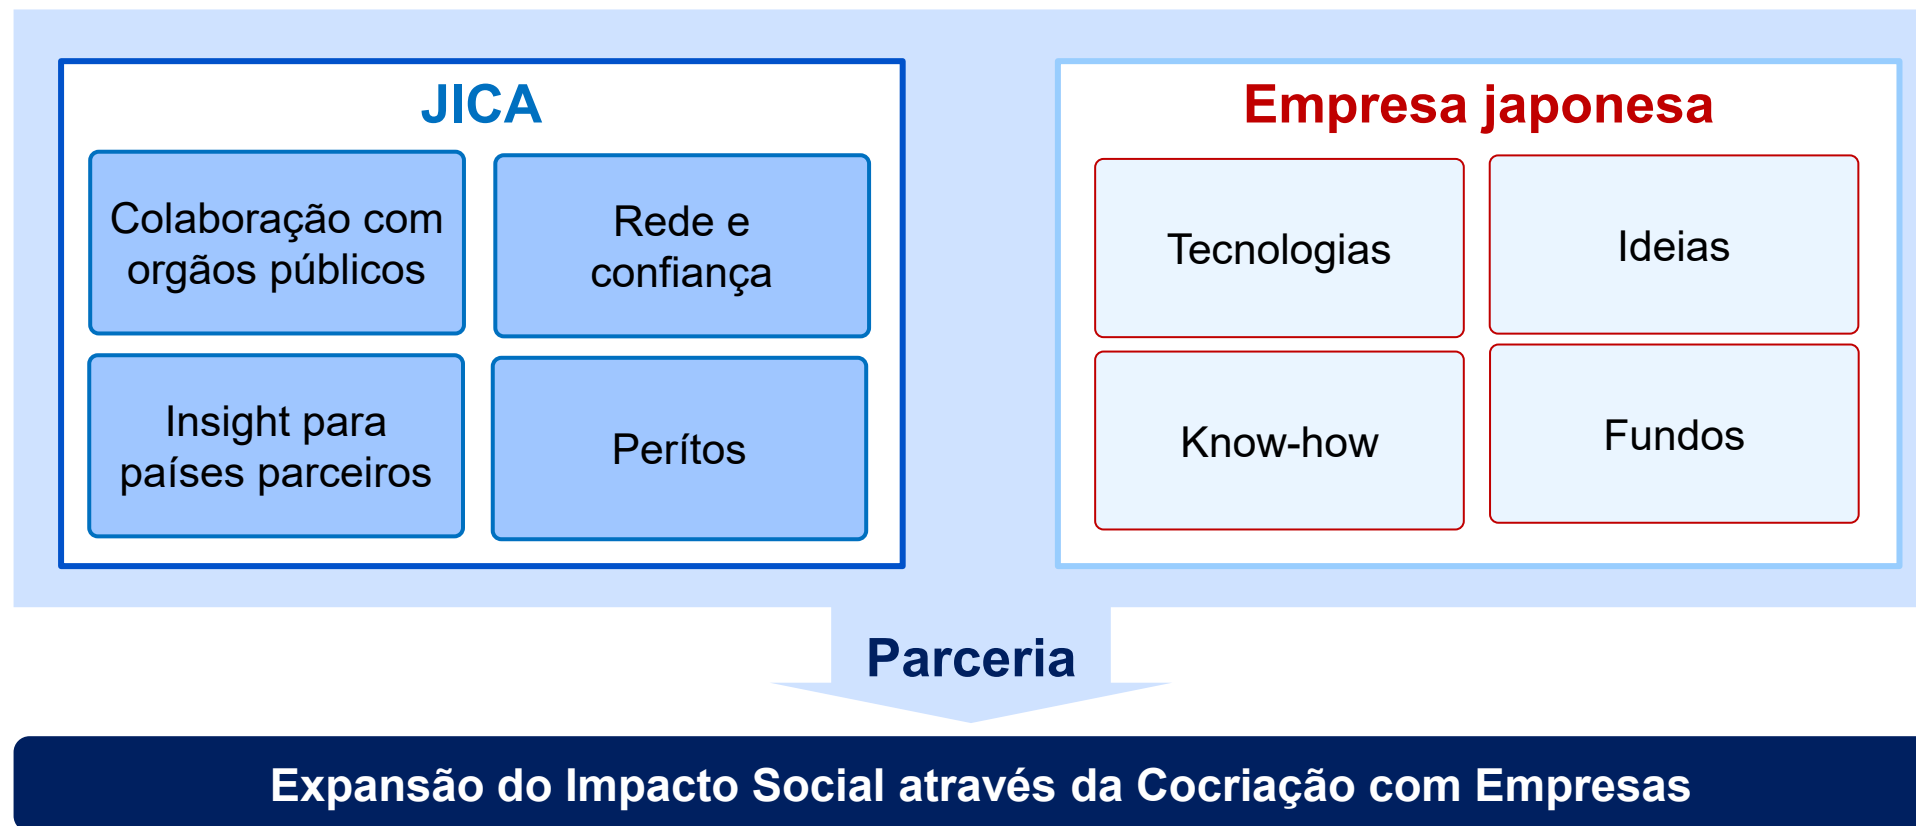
JICA

Colaboração com orgãos públicos

Rede e confiança

Insight para países parceiros

Perítos

Empresa japonesa

Tecnologias

Ideias

Know-how

Fundos

Parceria

Expansão do Impacto Social através da Cocriação com Empresas